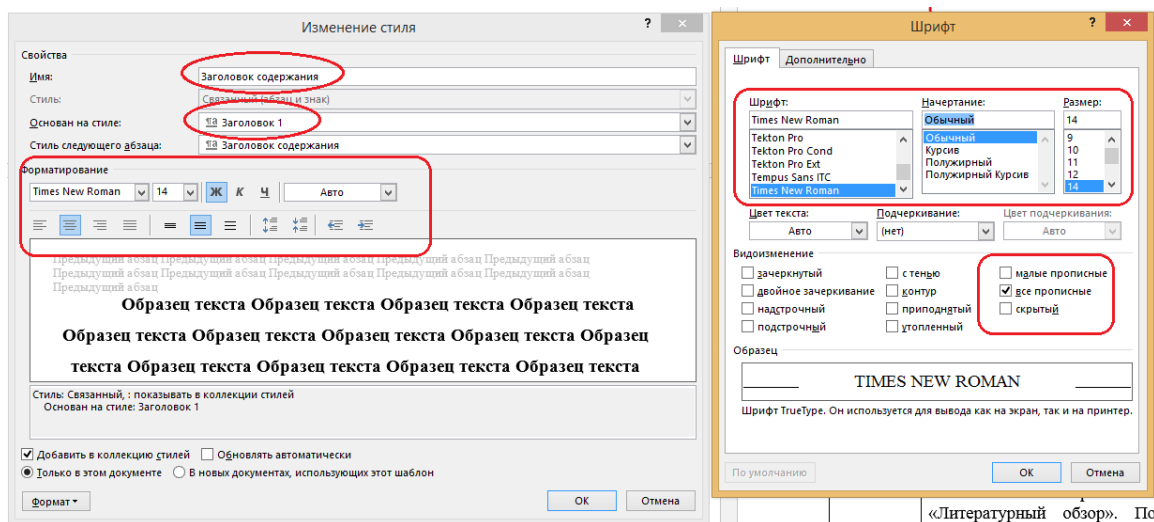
Изменение стиля

Свойства
Имя: Заголовок содержания
Стиль: Связанный (абзац и знак)
Основан на стиле: ¶a Заголовок 1
Стиль следующего абзаца: ¶a Заголовок содержания

Форматирование
Times New Roman 14 Ж К Ч Авто

Предыдущий абзац Предыдущий абзац Предыдущий абзац Предыдущий абзац Предыдущий абзац Предыдущий абзац Предыдущий абзац Предыдущий абзац Предыдущий абзац

Образец текста Образец текста Образец текста Образец текста Образец текста Образец текста Образец текста Образец текста Образец текста Образец текста Образец текста Образец текста Образец текста Образец текста

Стиль: Связанный, : показывать в коллекции стилей
Основан на стиле: Заголовок 1

Добавить в коллекцию стилей Обновлять автоматически
Только в этом документе В новых документах, использующих этот шаблон

Формат ▾ ОК Отмена

Шрифт

Шрифт Дополнительно

Шрифт: Times New Roman
Tekton Pro
Tekton Pro Cond
Tekton Pro Ext
Tempus Sans ITC
Times New Roman

Начертание: Обычный
Обычный
Курсив
Полужирный
Полужирный Курсив

Размер: 14
9
10
11
12
14

Цвет текста: Авто
Подчеркивание: (нет)
Цвет подчеркивания: Авто

Видоизменение
зачеркнутый
двойное зачеркивание
надстрочный
подстрочный
с тенью
контур
приподнятый
утопленный
малые прописные
все прописные
скрытый

Образец
TIMES NEW ROMAN
Шрифт TrueType. Он используется для вывода как на экран, так и на принтер.

По умолчанию ОК Отмена

«Литературный обзор». По